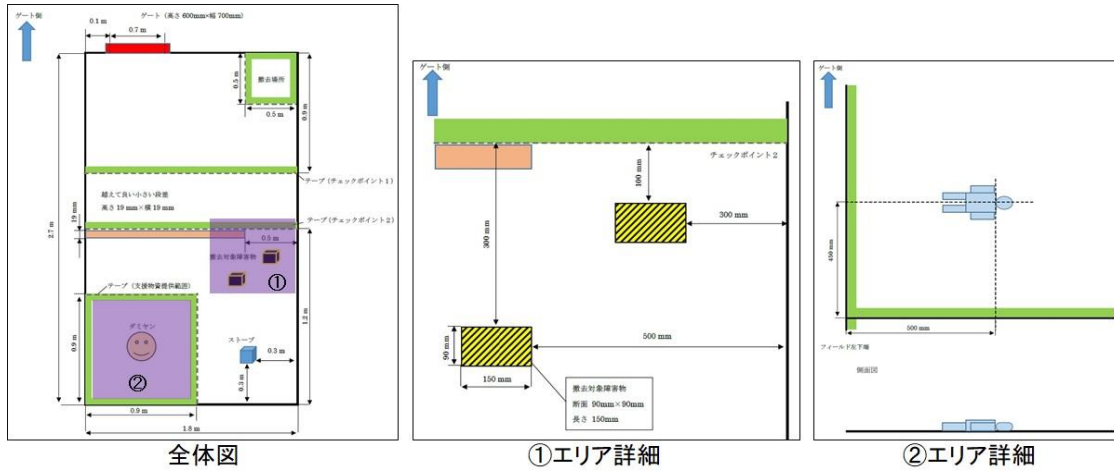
ゲート側

0.1 m

ゲート（高さ 600mm×幅 700mm）

0.7 m

0.5 m

撤去場所

0.5 m

0.9 m

テープ（チェックポイント1）

越えて良い小さい段差
高さ 19 mm×幅 19 mm

19 mm

テープ（チェックポイント2）

2.7 m

0.5 m

撤去対象障害物

①

テープ（支援物資提供範囲）

ダミヤン

0.9 m

②

ストーブ

0.3 m

0.3 m

1.2 m

0.9 m

1.8 m

全体図

ゲート側

チェックポイント2

100 mm

300 mm

300 mm

90 mm

500 mm

150 mm

撤去対象障害物
断面 90mm×90mm
長さ 150mm

①エリア詳細

ゲート側

450 mm

500 mm

フィールド左下端

側面図

②エリア詳細